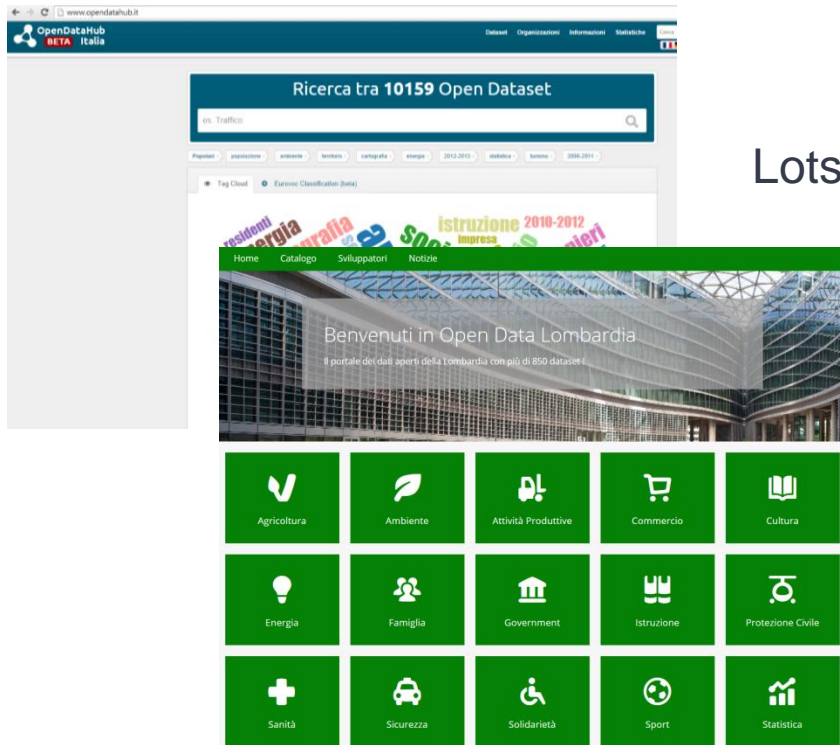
www.opendatahub.it

OpenDataHub BETA Italia

Dataset Organizzazioni Informazioni Statistiche Cerca

Ricerca tra **10159** Open Dataset

es. Traffico

Popolari · popolazione · ambiente · territorio · cartografia · energia · 2012-2013 · statistica · turismo · 2006-2011 ·

Tag Cloud Eurovoc Classification (beta)

residenti energia grafia istruzione 2010-2012 impresa

Lots

Home Catalogo Sviluppatori Notizie

Benvenuti in Open Data Lombardia

Il portale dei dati aperti della Lombardia con più di 850 dataset !

Agricoltura

Ambiente

Attività Produttive

Commercio

Cultura

Energia

Famiglia

Government

Istruzione

Protezione Civile

Sanità

Sicurezza

Solidarietà

Sport

Statistica